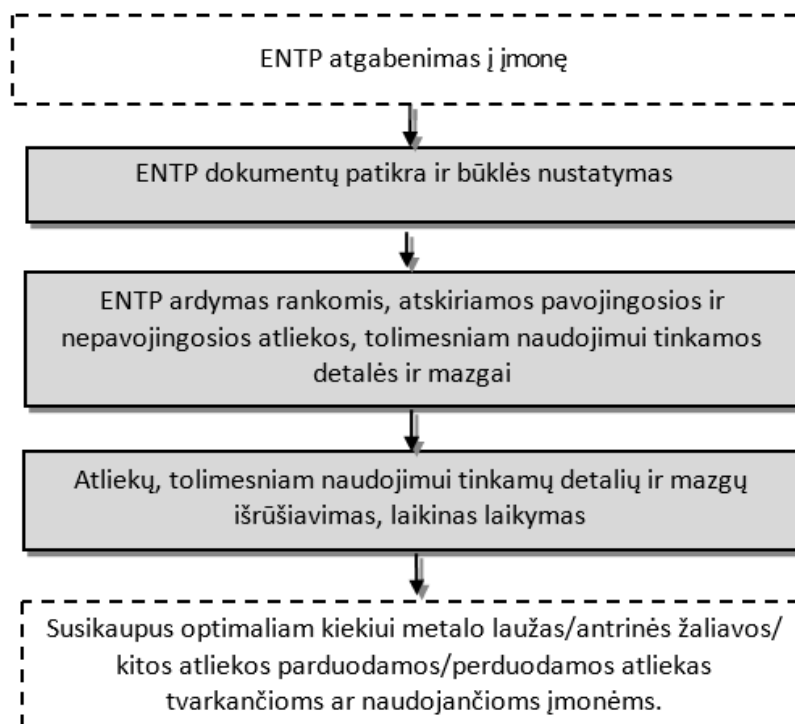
ENTP atgabenimas į įmonę

ENTP dokumentų patikra ir būklės nustatymas

ENTP ardymas rankomis, atskiriamos pavojingosios ir nepavojingosios atliekos, tolimesniam naudojimui tinkamos detalės ir mazgai

Atliekų, tolimesniam naudojimui tinkamų detalių ir mazgų išrūšiavimas, laikinas laikymas

Susikaupus optimaliam kiekiui metalo laužas/antrinės žaliavos/ kitos atliekos parduodamos/perduodamos atliekas tvarkančioms ar naudojančioms įmonėms.